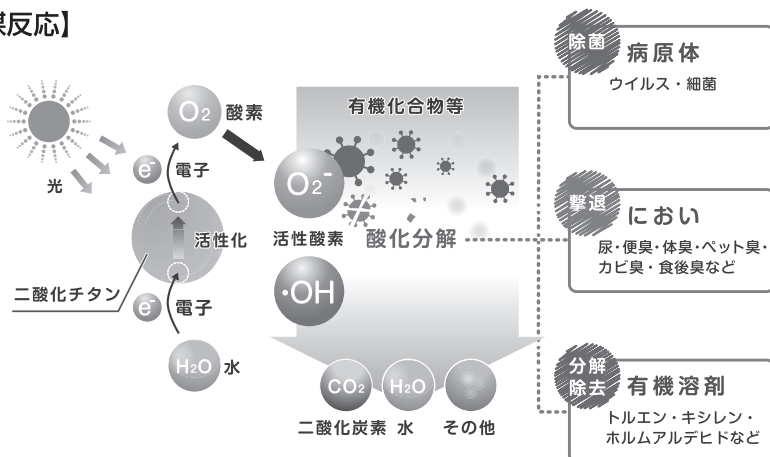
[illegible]媒反応】

光

$O_2$ 酸素

$e^-$ 電子

活性化

二酸化チタン

$e^-$ 電子

$H_2O$ 水

有機化合物等

$O_2^-$

活性酸素

酸化分解

·OH

$CO_2$ $H_2O$

二酸化炭素 水 その他

除菌 病原体
ウイルス・細菌

撃退 におい
尿・便臭・体臭・ペット臭・カビ臭・食後臭など

分解除去 有機溶剤
トルエン・キシレン・ホルムアルデヒドなど